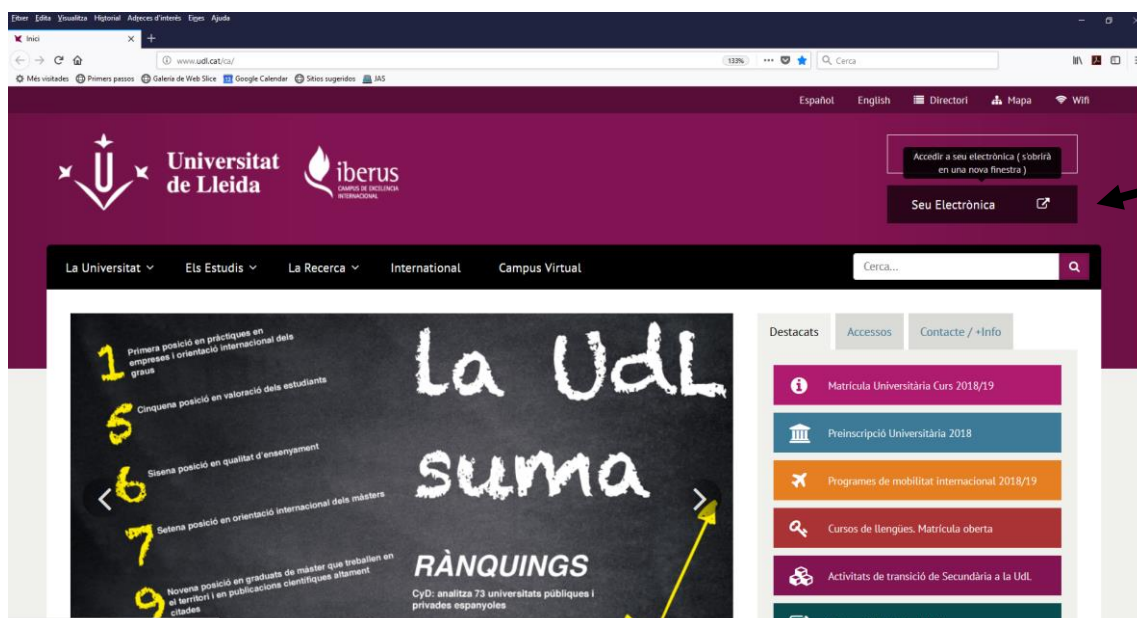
Fitxer Edita Visualitza Historial Adreces d'interès Eines Ajuda

Inici

www.udl.cat/ca/

133%

Cerca

Més visitades Primers passos Galeria de Web Slice Google Calendar Sitios sugeridos JAS

Español English Directori Mapa Wifi

Universitat de Lleida

iberus CAMPUS DE EXCELENCIA INTERNACIONAL

Accedir a seu electrònica ( s'obrirà en una nova finestra )

Seu Electrònica

La Universitat Els Estudis La Recerca International Campus Virtual

Cerca...

1 Primera posició en pràctiques en empreses i orientació internacional dels graus

5 Cinquena posició en valoració dels estudiants

6 Sisena posició en qualitat d'ensenyament

7 Setena posició en orientació internacional dels màsters

9 Novena posició en graduats de màster que treballen en el territori i en publicacions científiques altament citades

La UdL suma

RÀNQUINGS

CyD: analitza 73 universitats públiques i privades espanyoles

Destacats Accessos Contacte / +Info

Matrícula Universitària Curs 2018/19

Preinscripció Universitària 2018

Programes de mobilitat internacional 2018/19

Cursos de llengües. Matrícula oberta

Activitats de transició de Secundària a la UdL